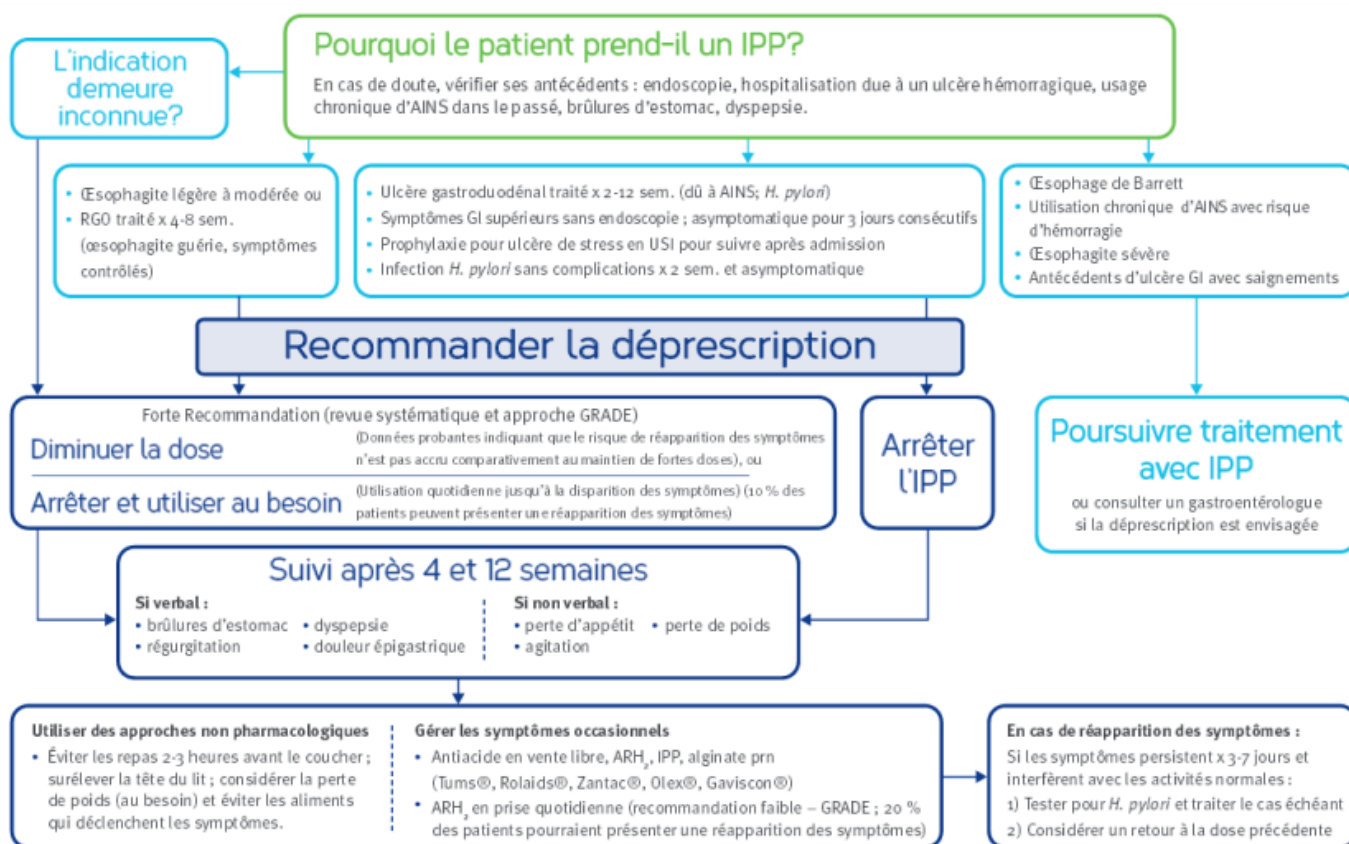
L'indication demeure inconnue?

Pourquoi le patient prend-il un IPP?

En cas de doute, vérifier ses antécédents : endoscopie, hospitalisation due à un ulcère hémorragique, usage chronique d'AINS dans le passé, brûlures d'estomac, dyspepsie.

- Œsophagite légère à modérée ou
- RGO traité x 4-8 sem. (œsophagite guérie, symptômes contrôlés)

- Ulcère gastroduodénal traité x 2-12 sem. (dû à AINS; H. pylori)
- Symptômes GI supérieurs sans endoscopie ; asymptomatique pour 3 jours consécutifs
- Prophylaxie pour ulcère de stress en USI pour suivre après admission
- Infection H. pylori sans complications x 2 sem. et asymptomatique

- Œsophage de Barrett
- Utilisation chronique d'AINS avec risque d'hémorragie
- Œsophagite sévère
- Antécédents d'ulcère GI avec saignements

Recommander la déprescription

Forte Recommandation (revue systématique et approche GRADE)

Diminuer la dose (Données probantes indiquant que le risque de réapparition des symptômes n'est pas accru comparativement au maintien de fortes doses), ou

Arrêter et utiliser au besoin (Utilisation quotidienne jusqu'à la disparition des symptômes) (10 % des patients peuvent présenter une réapparition des symptômes)

Arrêter l'IPP

Poursuivre traitement avec IPP

ou consulter un gastroentérologue si la déprescription est envisagée

Suivi après 4 et 12 semaines

Si verbal :
- brûlures d'estomac
- dyspepsie
- régurgitation
- douleur épigastrique

Si non verbal :
- perte d'appétit
- perte de poids
- agitation

Utiliser des approches non pharmacologiques
- Éviter les repas 2-3 heures avant le coucher ; surélever la tête du lit ; considérer la perte de poids (au besoin) et éviter les aliments qui déclenchent les symptômes.

Gérer les symptômes occasionnels
- Antiacide en vente libre, $ARH_2$, IPP, alginate prn (Tums®, Rolaids®, Zantac®, Olex®, Gaviscon®)
- $ARH_2$ en prise quotidienne (recommandation faible – GRADE ; 20 % des patients pourraient présenter une réapparition des symptômes)

En cas de réapparition des symptômes :
Si les symptômes persistent x 3-7 jours et interfèrent avec les activités normales :
1) Tester pour H. pylori et traiter le cas échéant
2) Considérer un retour à la dose précédente